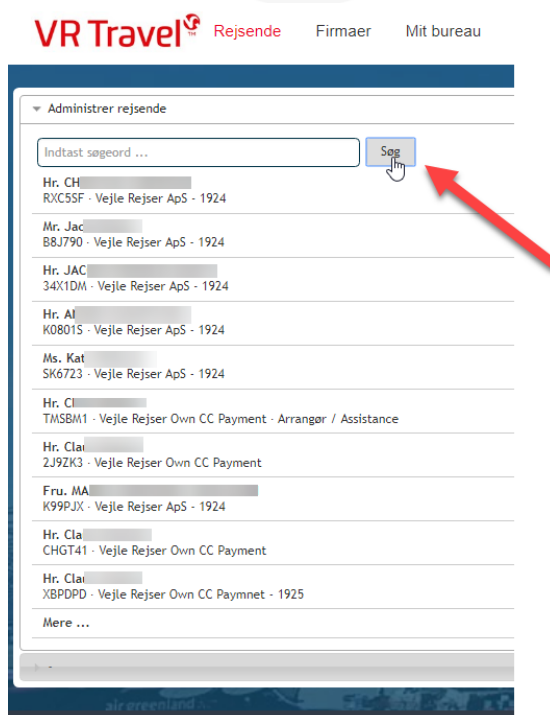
VR Travel Rejsende Firmaer Mit bureau

Administrer rejsende

Indtast søgeord ...
Søg

Hr. CH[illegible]
RXC5SF · Vejle Rejser ApS - 1924

Mr. Jac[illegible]
B8J790 · Vejle Rejser ApS - 1924

Hr. JAC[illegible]
34X1DM · Vejle Rejser ApS - 1924

Hr. Al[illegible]
K0801S · Vejle Rejser ApS - 1924

Ms. Kat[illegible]
SK6723 · Vejle Rejser ApS - 1924

Hr. Cl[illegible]
TMSBM1 · Vejle Rejser Own CC Payment · Arrangør / Assistance

Hr. Cla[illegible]
2J9ZK3 · Vejle Rejser Own CC Payment

Fru. MA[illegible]
K99PJX · Vejle Rejser ApS - 1924

Hr. Cla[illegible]
CHGT41 · Vejle Rejser Own CC Payment

Hr. Cla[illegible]
XBPDPD · Vejle Rejser Own CC Paymnet - 1925

Mere ...